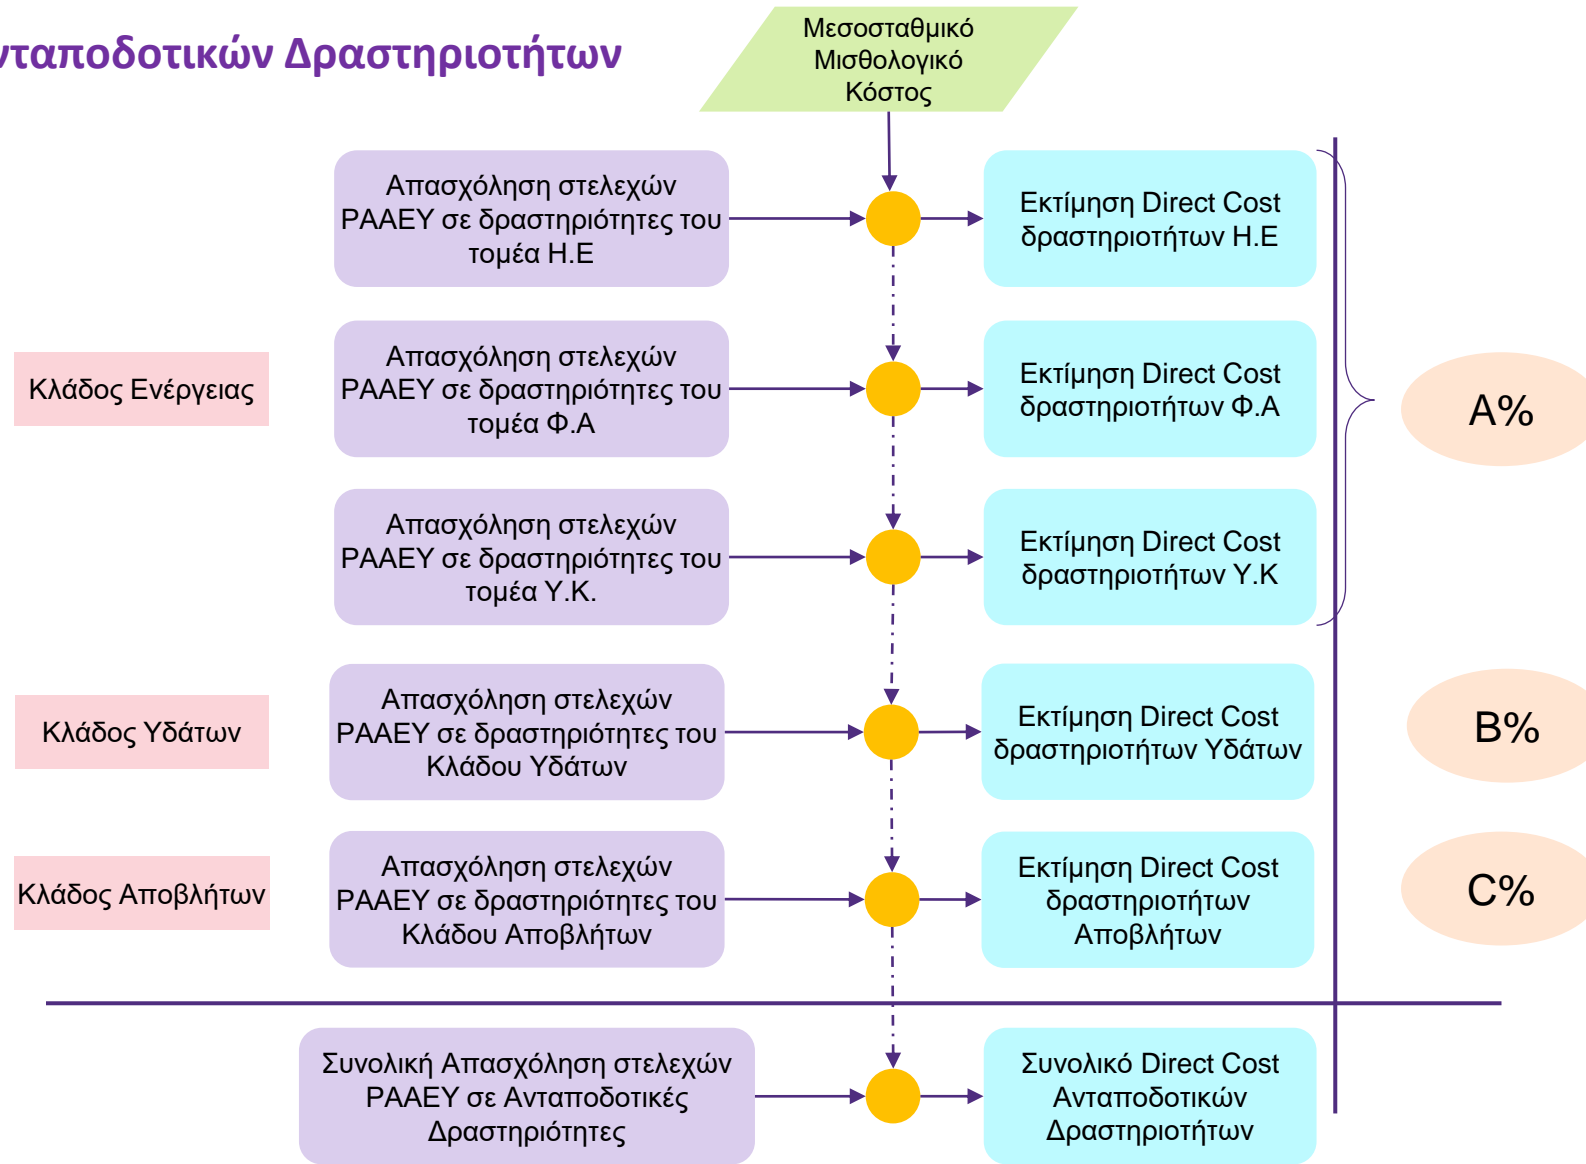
νταποδοτικών Δραστηριοτήτων

Μεσοσταθμικό Μισθολογικό Κόστος

Απασχόληση στελεχών ΡΑΑΕΥ σε δραστηριότητες του τομέα Η.Ε

Εκτίμηση Direct Cost δραστηριοτήτων Η.Ε

Κλάδος Ενέργειας

Απασχόληση στελεχών ΡΑΑΕΥ σε δραστηριότητες του τομέα Φ.Α

Εκτίμηση Direct Cost δραστηριοτήτων Φ.Α

A%

Απασχόληση στελεχών ΡΑΑΕΥ σε δραστηριότητες του τομέα Υ.Κ.

Εκτίμηση Direct Cost δραστηριοτήτων Υ.Κ

Κλάδος Υδάτων

Απασχόληση στελεχών ΡΑΑΕΥ σε δραστηριότητες του Κλάδου Υδάτων

Εκτίμηση Direct Cost δραστηριοτήτων Υδάτων

B%

Κλάδος Αποβλήτων

Απασχόληση στελεχών ΡΑΑΕΥ σε δραστηριότητες του Κλάδου Αποβλήτων

Εκτίμηση Direct Cost δραστηριοτήτων Αποβλήτων

C%

Συνολική Απασχόληση στελεχών ΡΑΑΕΥ σε Ανταποδοτικές Δραστηριότητες

Συνολικό Direct Cost Ανταποδοτικών Δραστηριοτήτων